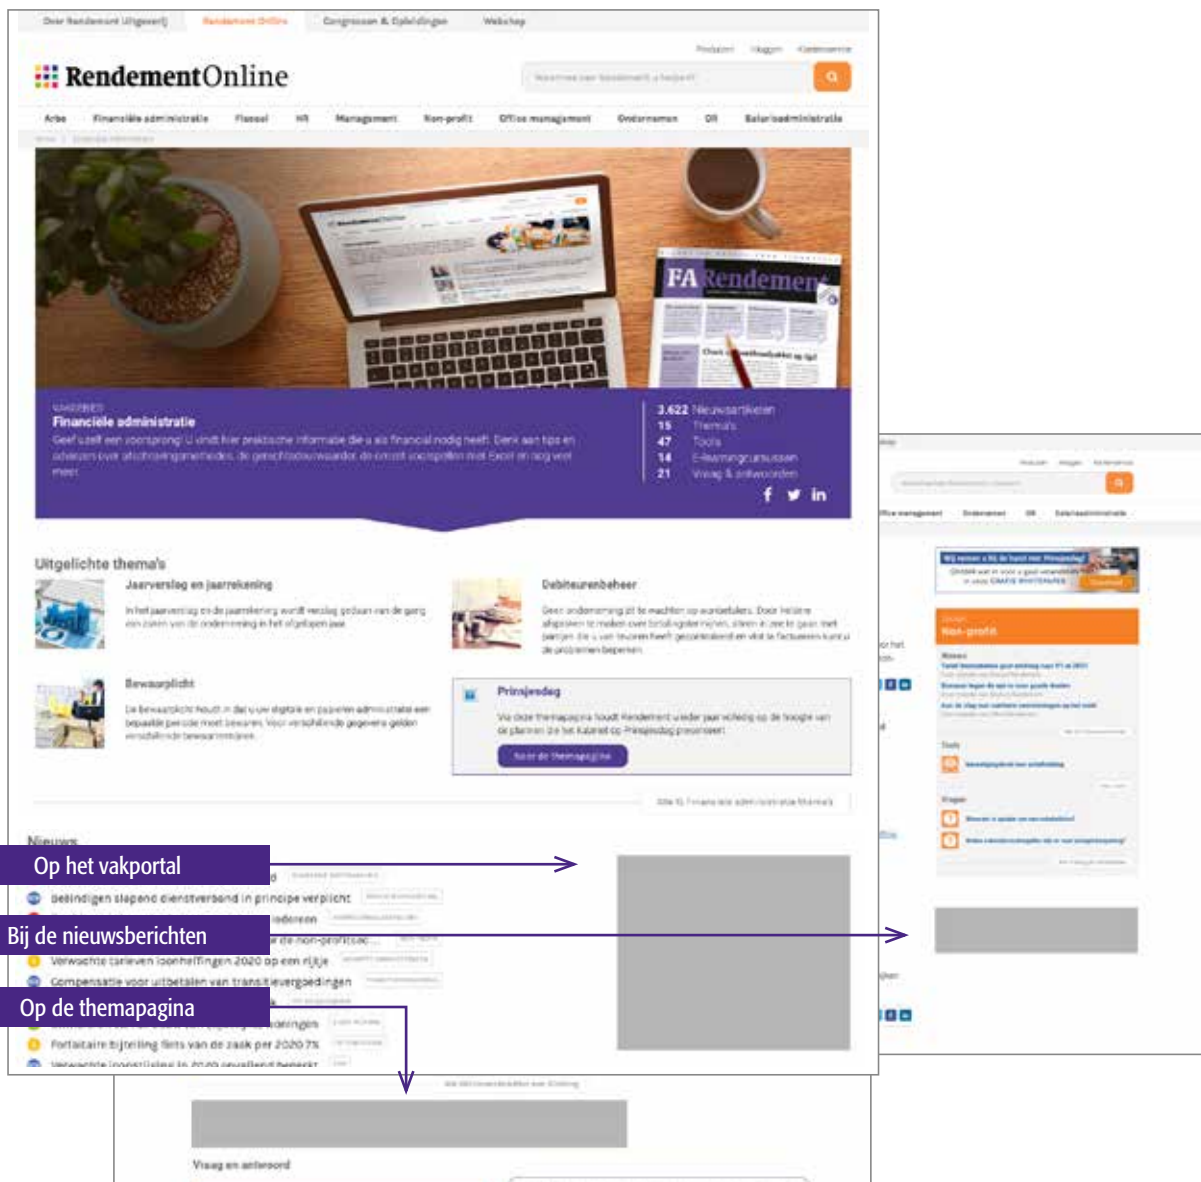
Over Rendement Uitgeverij Rendement Online Congressen & Opleidingen Webshop

RendementOnline

Arbo Financiële administratie Fiscaal HR Management Non-profit Office management Ondernemen OR Salarisadministratie

Financiële administratie

Geef uzelf een voorsprong! U vindt hier praktische informatie die u als financial nodig heeft. Denk aan tips en adviezen over afschrijvingsmethoden, de geschiktheidswaarde, de omzet voorspellen met Excel en nog veel meer.

3.622 Nieuwsartikelen
15 Thema's
47 Tools
14 E-learningcursussen
21 Vraag & antwoorden

Uitgelichte thema's

Jaarverslag en jaarrekening

In het jaarverslag en de jaarrekening wordt verslag gedaan van de gang van zaken van de onderneming in het afgelopen jaar.

Debiteurenbeheer

Geen onderneming zit te wachten op wanbetalers. Door heldere afspraken te maken over betalingstermijnen, steeds in zee te gaan met partijen die u van tevoren heeft gecontroleerd en vlot te factureren kunt u de problemen beperken.

Bewaarplicht

De bewaarplicht houdt in dat u uw digitale en papieren administratie een bepaalde periode moet bewaren. Voor verschillende gegevens gelden verschillende bewaartermijnen.

Prinsjesdag

Via deze themapagina houdt Rendement u ieder jaar volledig op de hoogte van de plannen die het kabinet op Prinsjesdag presenteert.

Naar de themapagina

Nieuws

Op het vakportal

Beëindigen slapend dienstverband in principe verplicht

Bij de nieuwsberichten

Verwachte tarieven loonheffingen 2020 op een rijtje

Compensatie voor uitbetalen van transitievergoedingen

Op de themapagina

Forfaitaire bijtelling fiets van de zaak per 2020 7%

Non-profit

Vraag en antwoord